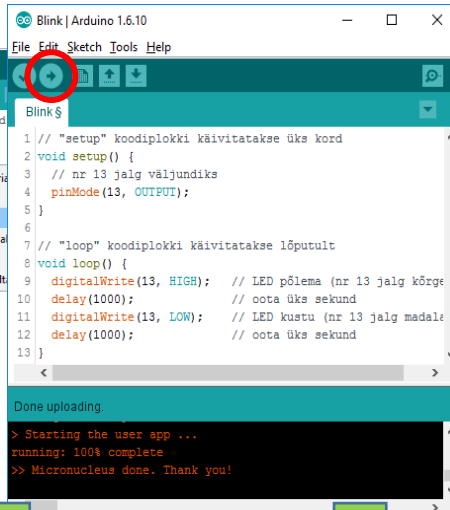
Blink | Arduino 1.6.10
File Edit Sketch Tools Help
Blink §
1 // "setup" koodiplokki käivitatakse üks kord
2 void setup() {
3 // nr 13 jalg väljundiks
4 pinMode(13, OUTPUT);
5 }
6
7 // "loop" koodiplokki käivitatakse lõputult
8 void loop() {
9 digitalWrite(13, HIGH); // LED põlema (nr 13 jalg kõrge
10 delay(1000); // oota üks sekund
11 digitalWrite(13, LOW); // LED kustu (nr 13 jalg madala
12 delay(1000); // oota üks sekund
13 }
Done uploading.
> Starting the user app ...
running: 100% complete
>> Micronucleus done. Thank you!